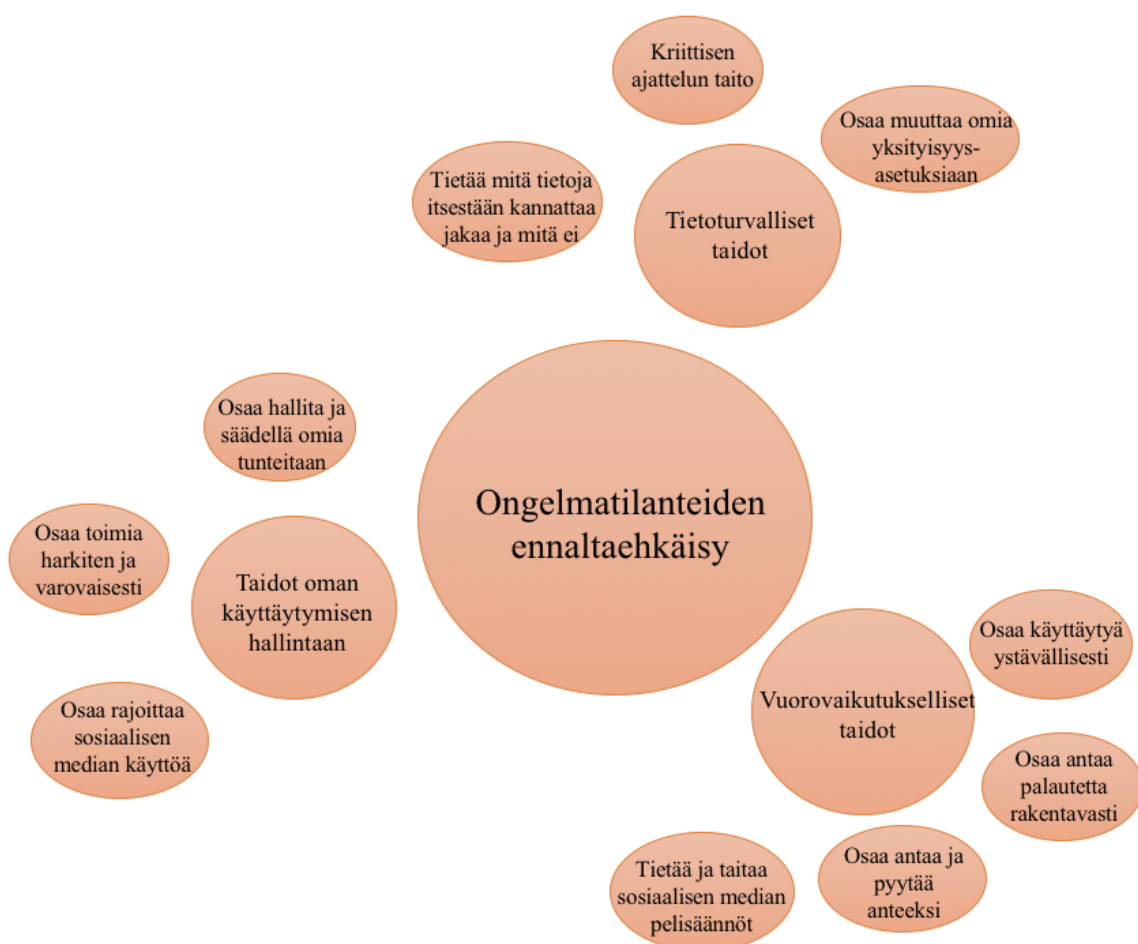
Kriittisen ajattelun taito

Osaa muuttaa omia yksityisyys-asetuksiaan

Tietää mitä tietoja itsestään kannattaa jakaa ja mitä ei

Tietoturvalliset taidot

Osaa hallita ja säädellä omia tunteitaan

Ongelmatilanteiden ennaltaehkäisy

Osaa toimia harkiten ja varovaisesti

Taidot oman käyttäytymisen hallintaan

Osaa rajoittaa sosiaalisen median käyttöä

Osaa käyttäytyä ystävällisesti

Vuorovaikutukselliset taidot

Osaa antaa palautetta rakentavasti

Tietää ja taitaa sosiaalisen median pelisäännöt

Osaa antaa ja pyytää anteeksi